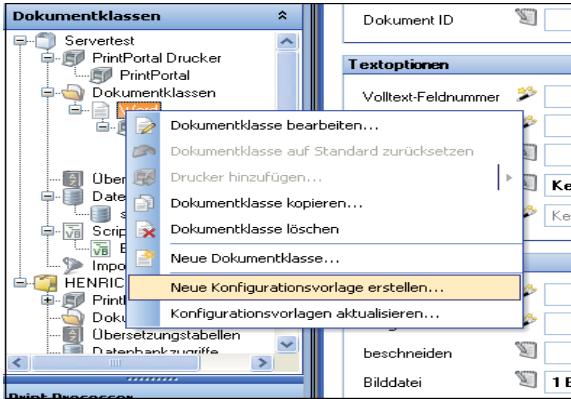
Dokumentklassen

Servertest
PrintPortal Drucker
PrintPortal
Dokumentklassen
Über
Date
s
Scrip
B
Impo
HENRIC
Print
Doku
Übersetzungstabellen
Datenbankzugriffe

Dokumentklasse bearbeiten...
Dokumentklasse auf Standard zurücksetzen
Drucker hinzufügen...
Dokumentklasse kopieren...
Dokumentklasse löschen
Neue Dokumentklasse...
Neue Konfigurationsvorlage erstellen...
Konfigurationsvorlagen aktualisieren...

Dokument ID
Textoptionen
Volltext-Feldnummer
Ke
Ke
beschneiden
Bilddatei
1 E

Print Processor